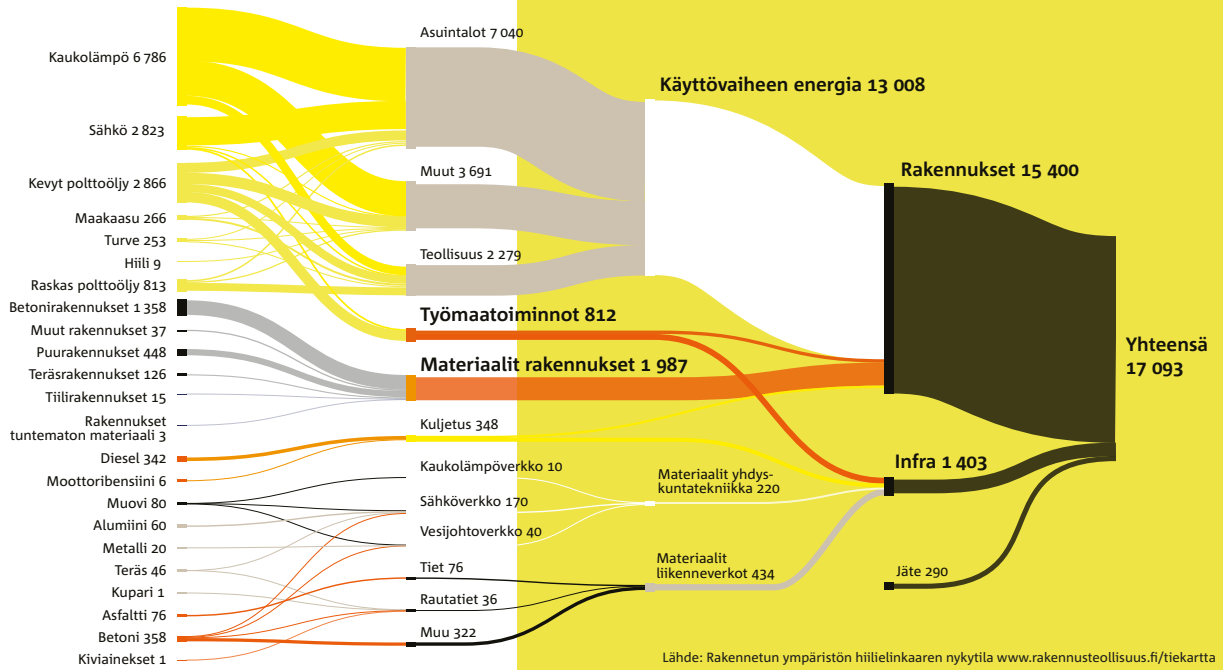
Kaukolämpö 6 786
Sähkö 2 823
Kevyt polttoöljy 2 866
Maakaasu 266
Turve 253
Hiili 9
Raskas polttoöljy 813
Betonirakennukset 1 358
Muut rakennukset 37
Puurakennukset 448
Teräsrakennukset 126
Tiilirakennukset 15
Rakennukset tuntematon materiaali 3
Diesel 342
Moottoribensiini 6
Muovi 80
Alumiini 60
Metalli 20
Teräs 46
Kupari 1
Asfaltti 76
Betoni 358
Kiviainekset 1

Asuintalot 7 040
Muut 3 691
Teollisuus 2 279
Työmaatoiminnot 812
Materiaalit rakennukset 1 987
Kuljetus 348
Kaukolämpöverkko 10
Sähköverkko 170
Vesijohtoverkko 40
Tiet 76
Rautatiet 36
Muu 322

Käyttövaiheen energia 13 008
Materiaalit yhdyskuntatekniikka 220
Materiaalit liikenneverkot 434

Rakennukset 15 400
Infra 1 403
Jäte 290

Yhteensä 17 093

Lähde: Rakennetun ympäristön hiilielinkaaren nykytila www.rakennusteollisuus.fi/tiekartta